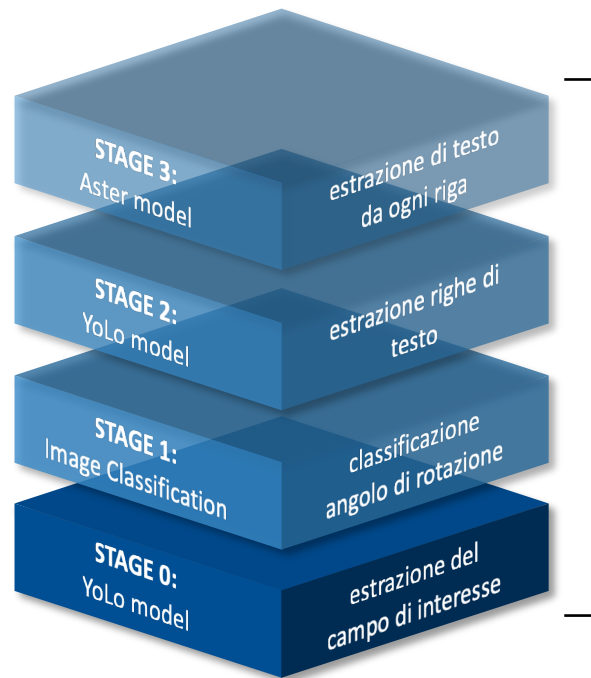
STAGE 3:
Aster model

estrazione di testo da ogni riga

STAGE 2:
YoLo model

estrazione righe di testo

STAGE 1:
Image Classification

classificazione angolo di rotazione

STAGE 0:
YoLo model

estrazione del campo di interesse